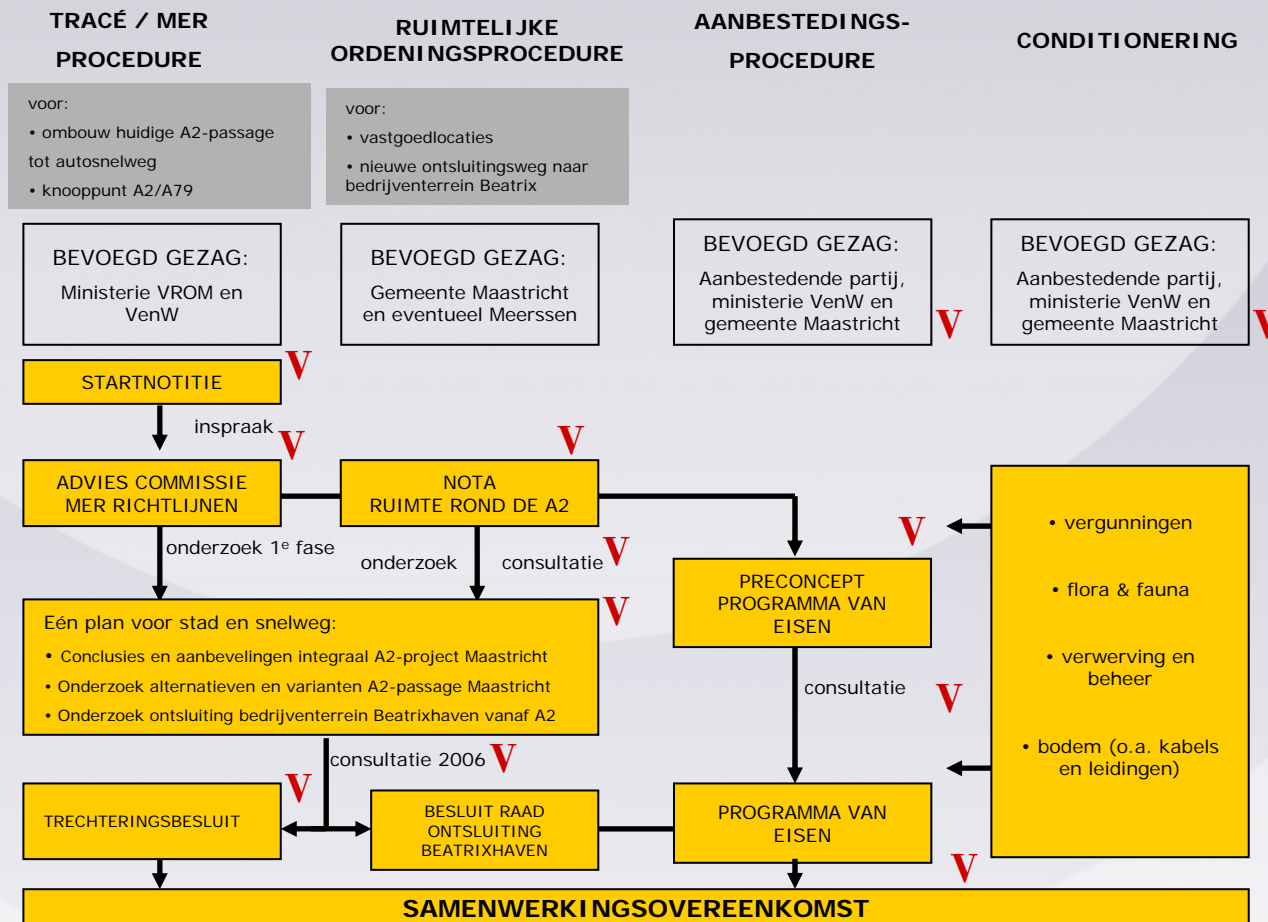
TRACÉ / MER PROCEDURE

RUIMTELIJKE ORDENINGSPROCEDURE

AANBESTEDINGS-PROCEDURE

CONDITIONERING

voor:
• ombouw huidige A2-passage tot autosnelweg
• knooppunt A2/A79

voor:
• vastgoedlocaties
• nieuwe ontsluitingsweg naar bedrijventerrein Beatrix

BEVOEGD GEZAG:
Ministerie VROM en VenW

BEVOEGD GEZAG:
Gemeente Maastricht en eventueel Meerssen

BEVOEGD GEZAG:
Aanbestedende partij, ministerie VenW en gemeente Maastricht

V

BEVOEGD GEZAG:
Aanbestedende partij, ministerie VenW en gemeente Maastricht

V

STARTNOTITIE

V

inspraak

V

V

ADVIES COMMISSIE MER RICHTLIJNEN

NOTA RUIMTE ROND DE A2

V

• vergunningen

• flora & fauna

• verwerving en beheer

• bodem (o.a. kabels en leidingen)

onderzoek 1e fase

onderzoek

consultatie

V

PRECONCEPT PROGRAMMA VAN EISEN

Eén plan voor stad en snelweg:
• Conclusies en aanbevelingen integraal A2-project Maastricht
• Onderzoek alternatieven en varianten A2-passage Maastricht
• Onderzoek ontsluiting bedrijventerrein Beatrixhaven vanaf A2

V

consultatie

V

consultatie 2006

V

V

TRECHTERINGSBESLUIT

BESLUIT RAAD ONTSLUITING BEATRIXHAVEN

PROGRAMMA VAN EISEN

V

SAMENWERKINGSOVEREENKOMST